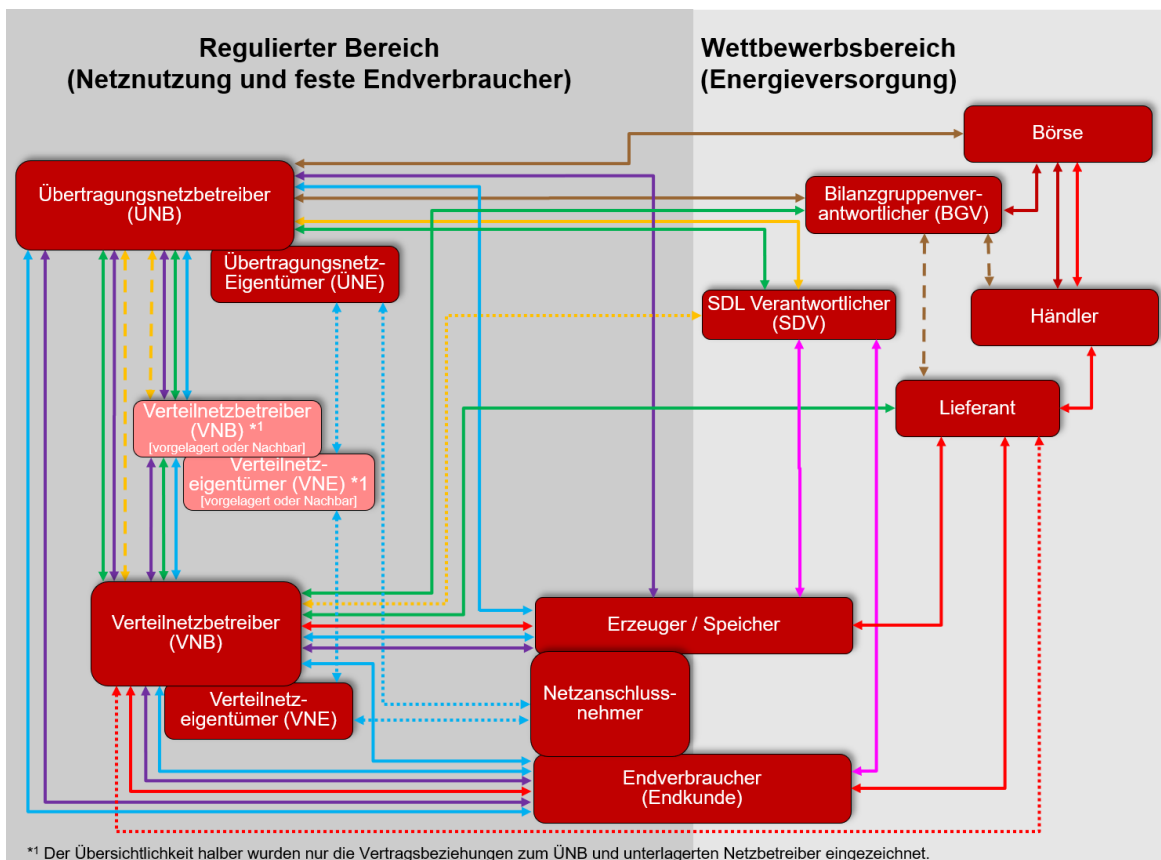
Regulierter Bereich
(Netznutzung und feste Endverbraucher)

Wettbewerbsbereich
(Energieversorgung)

Börse

Übertragungsnetzbetreiber
(ÜNB)

Bilanzgruppenverantwortlicher (BGV)

Übertragungsnetz-Eigentümer (ÜNE)

SDL Verantwortlicher
(SDV)

Händler

Verteilnetzbetreiber
(VNB) *1
[vorgelagert oder Nachbar]

Lieferant

Verteilnetz-eigentümer (VNE) *1
[vorgelagert oder Nachbar]

Verteilnetzbetreiber
(VNB)

Erzeuger / Speicher

Netzanschlussnehmer

Verteilnetz-eigentümer (VNE)

Endverbraucher
(Endkunde)

*1 Der Übersichtlichkeit halber wurden nur die Vertragsbeziehungen zum ÜNB und unterlagerten Netzbetreiber eingezeichnet.